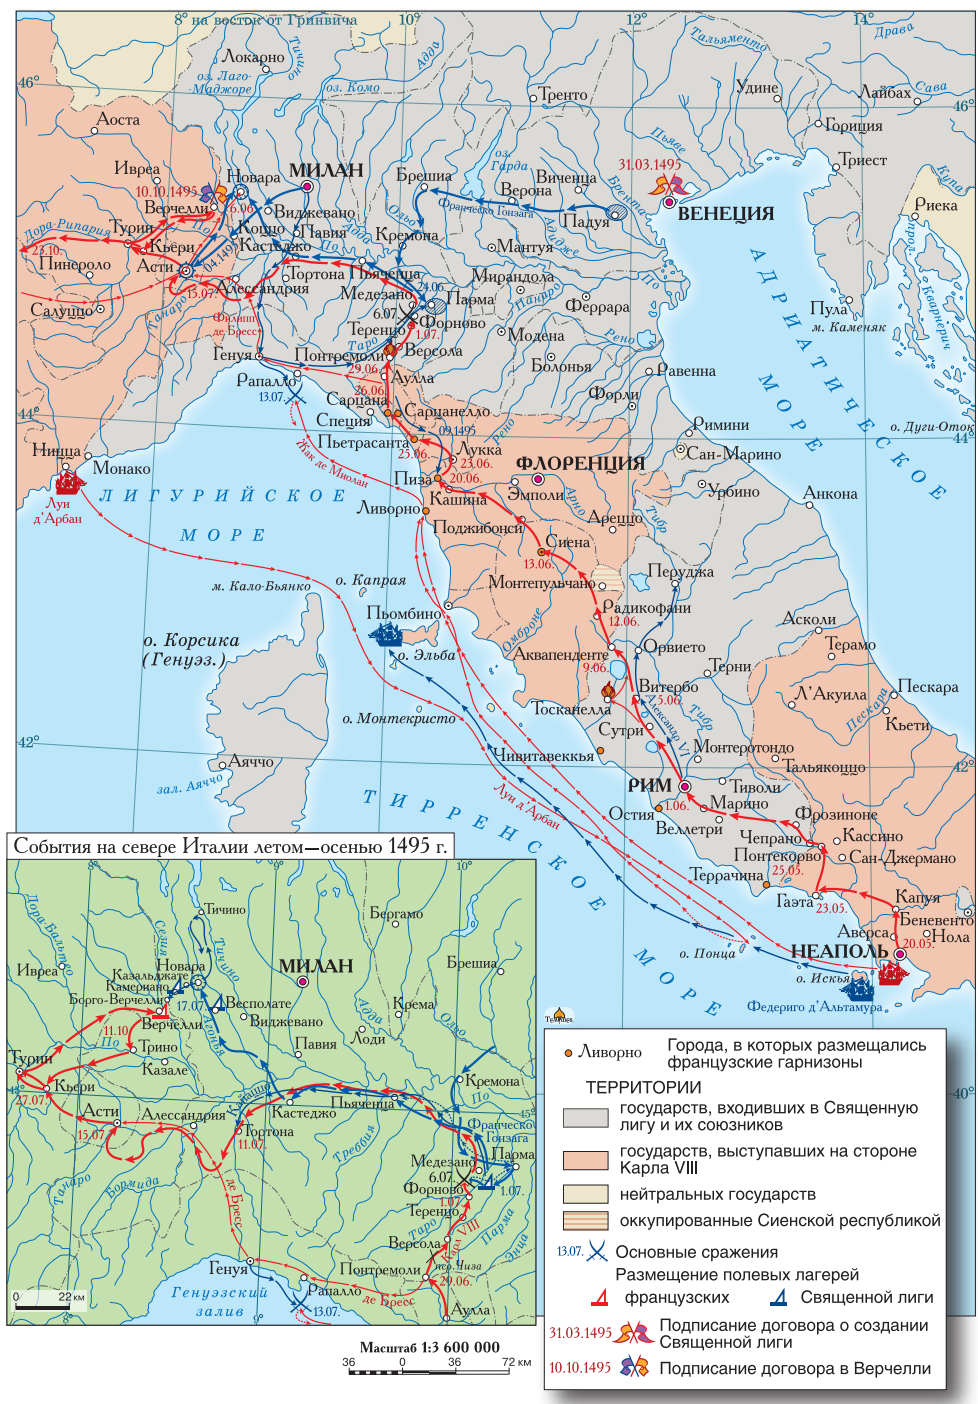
8° на восток от Гринвича
10°
12°
14°
46°
44°
42°
40°

Локарно
оз. Лаго-Маджоре
оз. Комо
Тичино
Адда
Тренто
Тальяменто
Драва
Удине
Лайбах
Сава
Гориция
Триест
Аоста
Ивреа
МИЛАН
Новара
Брешиа
оз. Гарда
Виченца
Верона
31.03.1495
ВЕНЕЦИЯ
Пьяве
Брента
Падуя
Кила
Риека
10.10.1495
Верчелли
6.06
Виджевано
Ольо
Франческо Гонзага
Адидже
Дора-Рипария
Турин
Кьери
Коццо
Павия
Кастеджо
Кремона
Мантуя
2.10
Пинероло
Асти
14.10
Тортона
Пьяченца
Мирандола
15.07
Александрия
Медезано
24.06
Парма
Панаро
Феррара
Салуццо
Танаро
Филипп де Бресс
6.07
Теренцо
Форново
Модена
Пула
м. Каменяк
Генуя
Понтремоли
1.07
Верчелли
Таро
Рено
Болонья
Равенна
Кварнер
Рапалло
29.06
Аулла
13.07
Сарцана
26.06
Сарцанелло
Форли
Специя
09.1495
Римини
о. Дуги-Оток
Ницца
Пьетрасанта
Лукка
Сан-Марино
Жак де Миолан
25.06
23.06
ФЛОРЕНЦИЯ
Монако
Пиза
20.06
Эмполи
Урбино
Анкона
Луи д'Арбан
ЛИГУРИЙСКОЕ МОРЕ
Кашина
Арно
Ливорно
Поджибонси
Ареццо
Тибр
Сиена
13.06
м. Кало-Бьянко
о. Капрая
Монтепульчано
Перуджа
Пьомбино
Радикофани
12.06
Асколи
о. Корсика (Генуэз.)
Омброне
Аквапенденте
Орвието
Терамо
о. Эльба
9.06
Терни
Пескара
Витербо
5.06
Л'Акуила
о. Монтекристо
Тосканелла
Сутри
Кьети
Пескара
Александр VI
Монтеротондо
Тальякоццо
Аяччо
Чивитавеккья
зал. Аяччо
РИМ
Тиволи
1.06
Остия
Марино
Фрозиноне
Веллетри
Чепрано
Кассино
Понтекорво
Сан-Джермано
Террачина
25.05
Гаэта
23.05
Капуя
Беневенто
Аверса
Нола
20.05
НЕАПОЛЬ
о. Понца
о. Искья
Федериго д'Альтамура
АДРИАТИЧЕСКОЕ МОРЕ
ТИРРЕНСКОЕ МОРЕ
Луи д'Арбан

События на севере Италии летом–осенью 1495 г.
Тичино
Бергамо
Дора-Бальтеа
Сезия
Ивреа
Новара
Казальджате
Камериано
МИЛАН
Брешиа
Борго-Верчелли
17.07
Весполате
Крема
11.10
Верчелли
Виджевано
Адда
Ольо
По
Трино
Павия
Лоди
Турин
Казале
Кремона
Кьери
27.07
Асти
Александрия
Кастеджо
Пьяченца
Франческо Гонзага
45°
15.07
Тортона
11.07
Треббия
Парма
Медезано
6.07
Форново
1.07
Танаро
Бормида
де Бресс
Теренцо
Таро
Верчелли
Парма
Энца
Генуя
Понтремоли
Яков VIII
30.06 Чиза
29.06
Рапалло
Генуэзский залив
де Бресс
13.07
Аулла
0 22 км
10°

Масштаб 1:3 600 000
36 0 36 72 км

Ливорно — Города, в которых размещались французские гарнизоны
ТЕРРИТОРИИ
государств, входивших в Священную лигу и их союзников
государств, выступавших на стороне Карла VIII
нейтральных государств
оккупированные Сиенской республикой
13.07. Основные сражения
Размещение полевых лагерей
французских
Священной лиги
31.03.1495 Подписание договора о создании Священной лиги
10.10.1495 Подписание договора в Верчелли